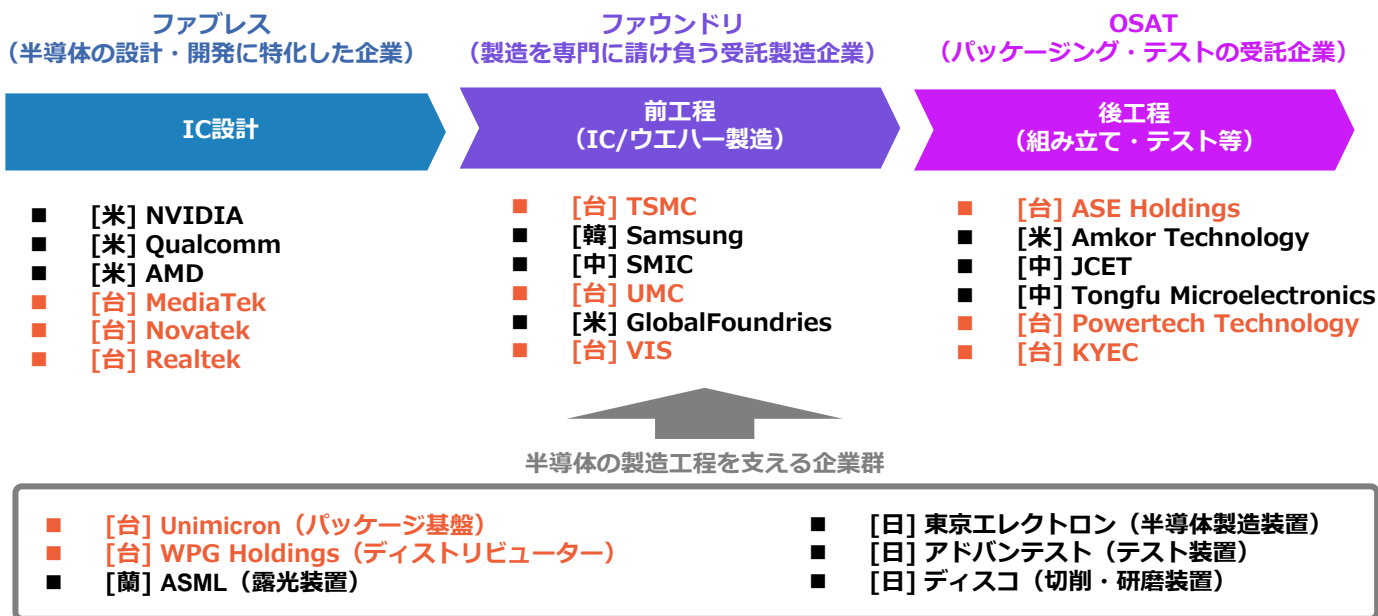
ファブレス
（半導体の設計・開発に特化した企業）

ファウンドリ
（製造を専門に請け負う受託製造企業）

OSAT
（パッケージング・テストの受託企業）

IC設計

前工程
（IC/ウエハー製造）

後工程
（組み立て・テスト等）

■ [米] NVIDIA
■ [米] Qualcomm
■ [米] AMD
■ [台] MediaTek
■ [台] Novatek
■ [台] Realtek

■ [台] TSMC
■ [韓] Samsung
■ [中] SMIC
■ [台] UMC
■ [米] GlobalFoundries
■ [台] VIS

■ [台] ASE Holdings
■ [米] Amkor Technology
■ [中] JCET
■ [中] Tongfu Microelectronics
■ [台] Powertech Technology
■ [台] KYEC

半導体の製造工程を支える企業群

■ [台] Unimicron（パッケージ基盤）
■ [台] WPG Holdings（ディストリビューター）
■ [蘭] ASML（露光装置）

■ [日] 東京エレクトロン（半導体製造装置）
■ [日] アドバンテスト（テスト装置）
■ [日] ディスコ（切削・研磨装置）